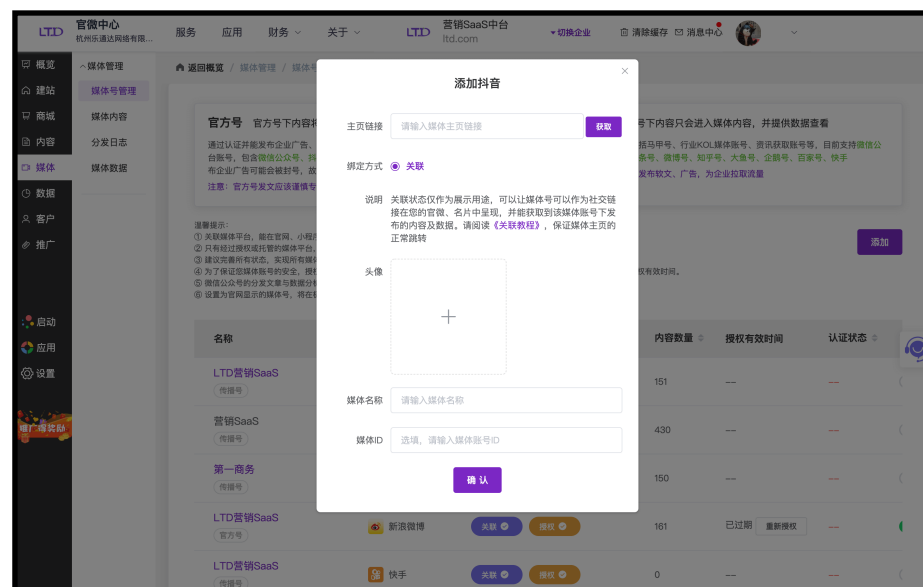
LTD 官微中心
杭州乐通达网络有限...

服务 应用 财务 关于

LTD 营销SaaS中台
ltd.com

切换企业 清除缓存 消息中心

概览
建站
商城
内容
媒体
数据
客户
推广

启动
应用
设置

媒体管理
媒体号管理
媒体内容
分发日志
媒体数据

返回概览 / 媒体管理 / 媒体号

官方号 官方号下内容将

号下内容只会进入媒体内容，并提供数据查看

通过认证并能发布企业广告、台账号，包含微信公众号、抖布企业广告可能会被封号，故
注意：官方号发文应该谨慎号

括马甲号、行业KOL媒体账号、资讯获取账号等，目前支持微信公号、微博号、知乎号、大鱼号、企鹅号、百家号、快手
发布软文、广告，为企业拉取流量

温馨提示：
① 关联媒体平台，能在官网、小程
② 只有经过授权或托管的媒体平台
③ 建议完善所有状态，实现所有媒
④ 为了保证您媒体账号的安全，授
⑤ 微信公众号的分发文章与数据分
⑥ 设置为官网显示的媒体号，将在

权有效时间。

添加

名称
LTD营销SaaS 传播号
营销SaaS 传播号
第一商务 传播号
LTD营销SaaS 官方号
LTD营销SaaS 传播号

新浪微博
快手

关联 授权
关联 授权

内容数量 授权有效时间 认证状态
151 — —
430 — —
150 — —
161 已过期 重新授权
0 — —

添加抖音

主页链接 请输入媒体主页链接 获取

绑定方式 关联

说明 关联状态仅作为展示用途，可以让媒体号可以作为社交链接在您的官微、名片中呈现，并能获取到该媒体账号下发布的内容及数据。请阅读《关联教程》，保证媒体主页的正常跳转

头像

媒体名称 请输入媒体名称

媒体ID 选填，请输入媒体账号ID

确 认